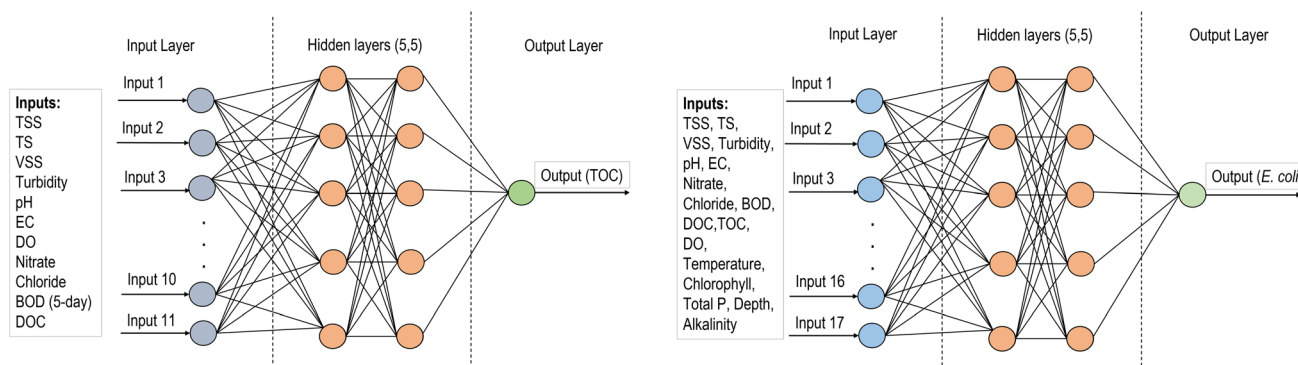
Input Layer

Hidden layers (5,5)

Output Layer

Inputs:
TSS
TS
VSS
Turbidity
pH
EC
DO
Nitrate
Chloride
BOD (5-day)
DOC

Input 1
Input 2
Input 3
.
.
.
Input 10
Input 11

Output (TOC)

Input Layer

Hidden layers (5,5)

Output Layer

Inputs:
TSS, TS,
VSS, Turbidity,
pH, EC,
Nitrate,
Chloride, BOD,
DOC,TOC,
DO,
Temperature,
Chlorophyll,
Total P, Depth,
Alkalinity

Input 1
Input 2
Input 3
.
.
.
Input 16
Input 17

Output (E. coli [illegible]